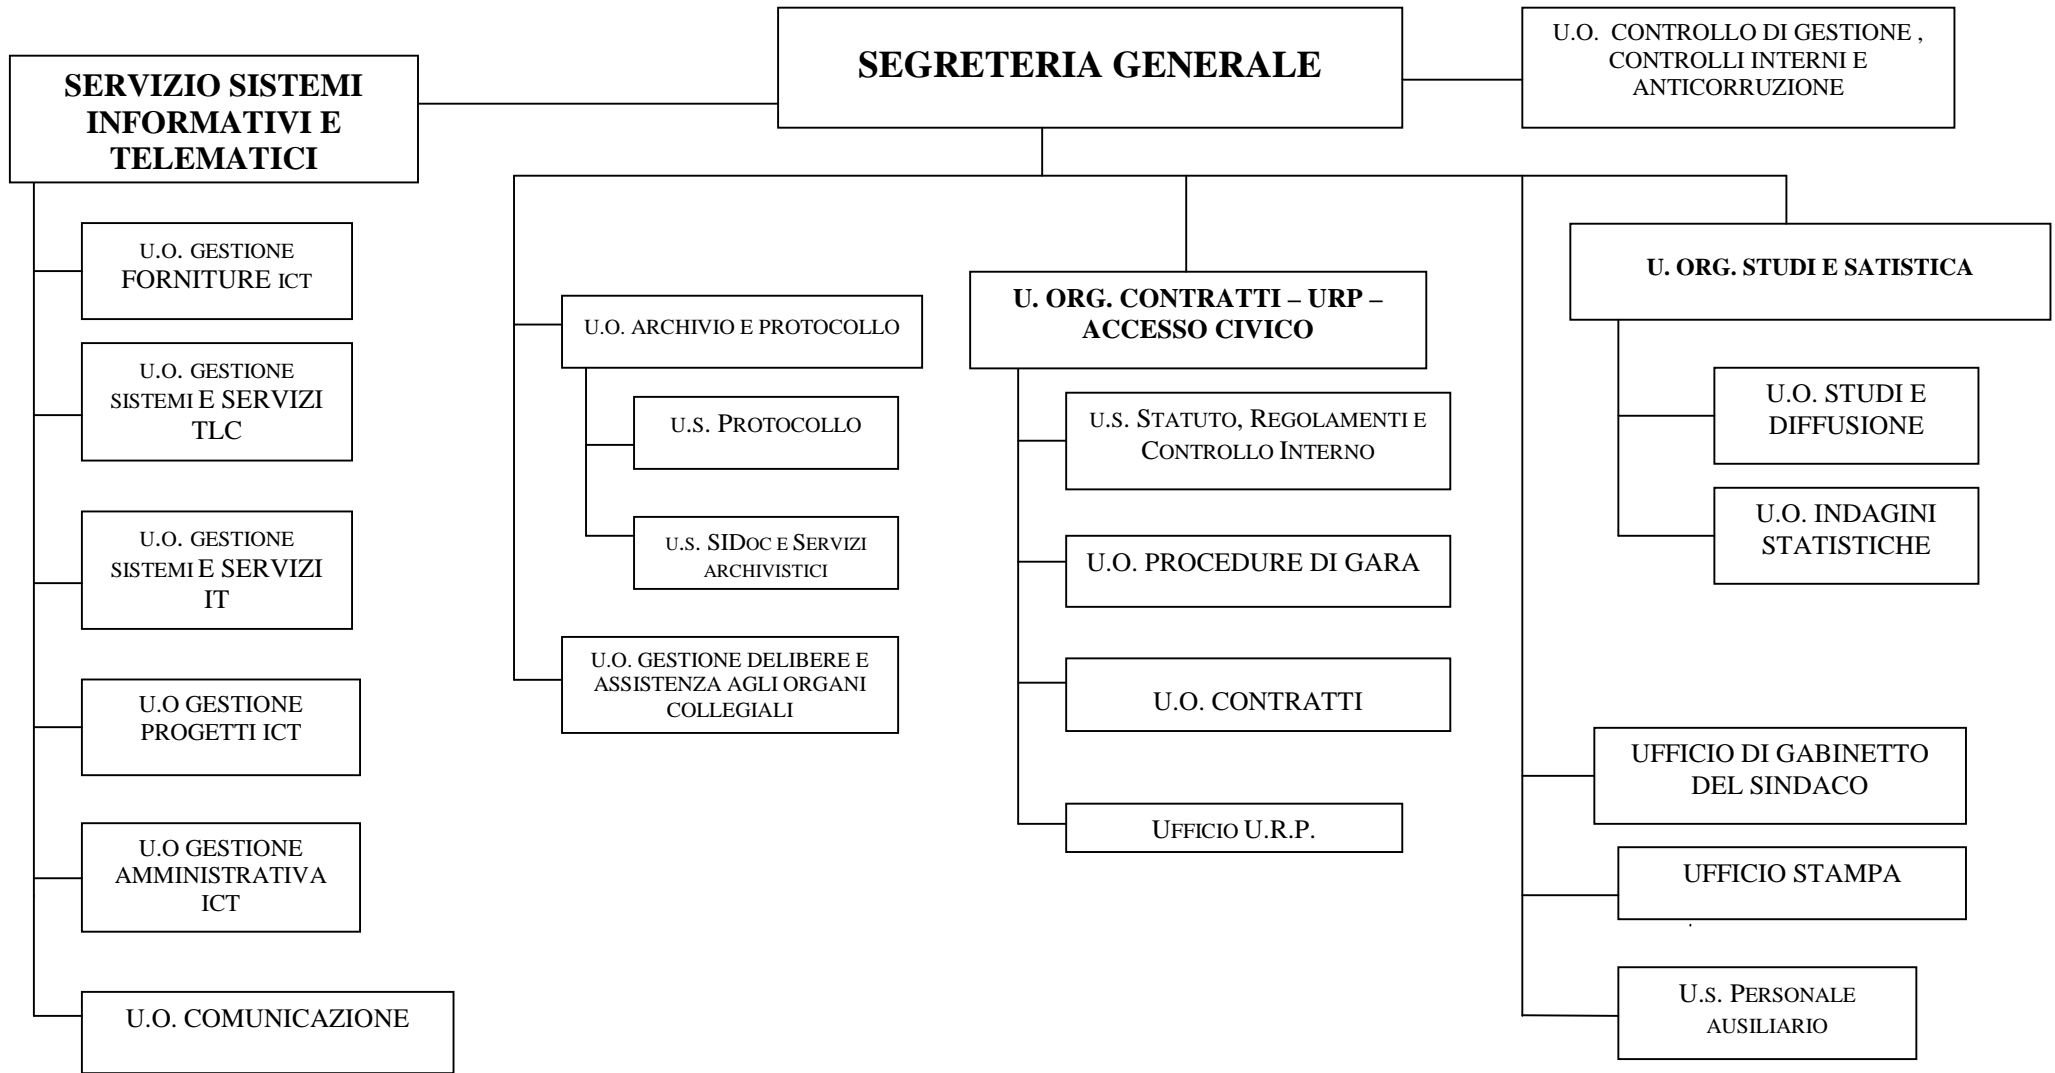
SEGRETERIA GENERALE

U.O. CONTROLLO DI GESTIONE , CONTROLLI INTERNI E ANTICORRUZIONE

SERVIZIO SISTEMI INFORMATIVI E TELEMATICI

U.O. GESTIONE FORNITURE ICT

U.O. GESTIONE SISTEMI E SERVIZI TLC

U.O. GESTIONE SISTEMI E SERVIZI IT

U.O GESTIONE PROGETTI ICT

U.O GESTIONE AMMINISTRATIVA ICT

U.O. COMUNICAZIONE

U.O. ARCHIVIO E PROTOCOLLO

U.S. PROTOCOLLO

U.S. SIDOC E SERVIZI ARCHIVISTICI

U.O. GESTIONE DELIBERE E ASSISTENZA AGLI ORGANI COLLEGIALI

U. ORG. CONTRATTI – URP – ACCESSO CIVICO

U.S. STATUTO, REGOLAMENTI E CONTROLLO INTERNO

U.O. PROCEDURE DI GARA

U.O. CONTRATTI

UFFICIO U.R.P.

U. ORG. STUDI E SATISTICA

U.O. STUDI E DIFFUSIONE

U.O. INDAGINI STATISTICHE

UFFICIO DI GABINETTO DEL SINDACO

UFFICIO STAMPA

U.S. PERSONALE AUSILIARIO